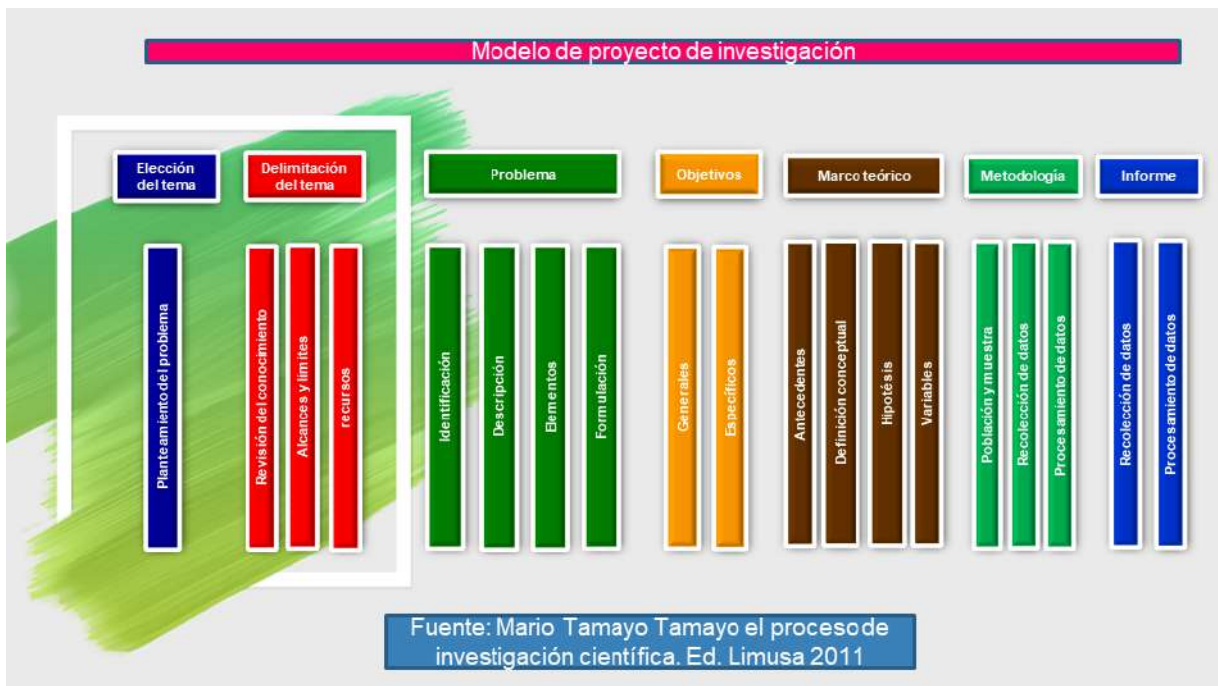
Modelo de proyecto de investigación

Elección del tema

Delimitación del tema

Problema

Objetivos

Marco teórico

Metodología

Informe

Planteamiento del problema

Revisión del conocimiento

Alcances y limites

recursos

Identificación

Descripción

Elementos

Formulación

Generales

Específicos

Antecedentes

Definición conceptual

Hipótesis

Variables

Población y muestra

Recolección de datos

Procesamiento de datos

Recolección de datos

Procesamiento de datos

Fuente: Mario Tamayo Tamayo el procesode investigación científica. Ed. Limusa 2011